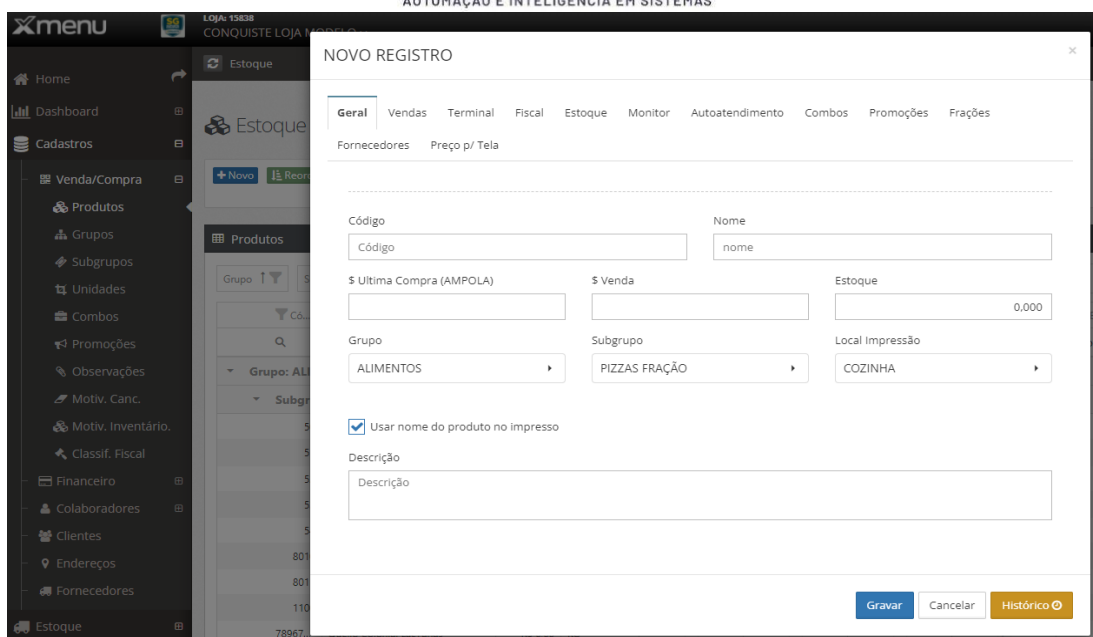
AUTOMAÇÃO E INTELIGÊNCIA EM SISTEMAS

Xmenu

LOJA: 15838
CONQUISTE LOJA MODELO

Home
Dashboard
Cadastros
Venda/Compra
Produtos
Grupos
Subgrupos
Unidades
Combos
Promoções
Observações
Motiv. Canc.
Motiv. Inventário.
Classif. Fiscal
Financeiro
Colaboradores
Clientes
Endereços
Fornecedores
Estoque

Estoque
Estoque
+ Novo
Produtos
Grupo
Grupo: AL
Subgr
801
801
110
78967

NOVO REGISTRO

Geral | Vendas | Terminal | Fiscal | Estoque | Monitor | Autoatendimento | Combos | Promoções | Frações | Fornecedores | Preço p/ Tela

Código
Código
Nome
nome
$ Ultima Compra (AMPOLA)
$ Venda
Estoque
0,000
Grupo
ALIMENTOS
Subgrupo
PIZZAS FRAÇÃO
Local Impressão
COZINHA
Usar nome do produto no impresso
Descrição
Descrição

Gravar
Cancelar
Histórico